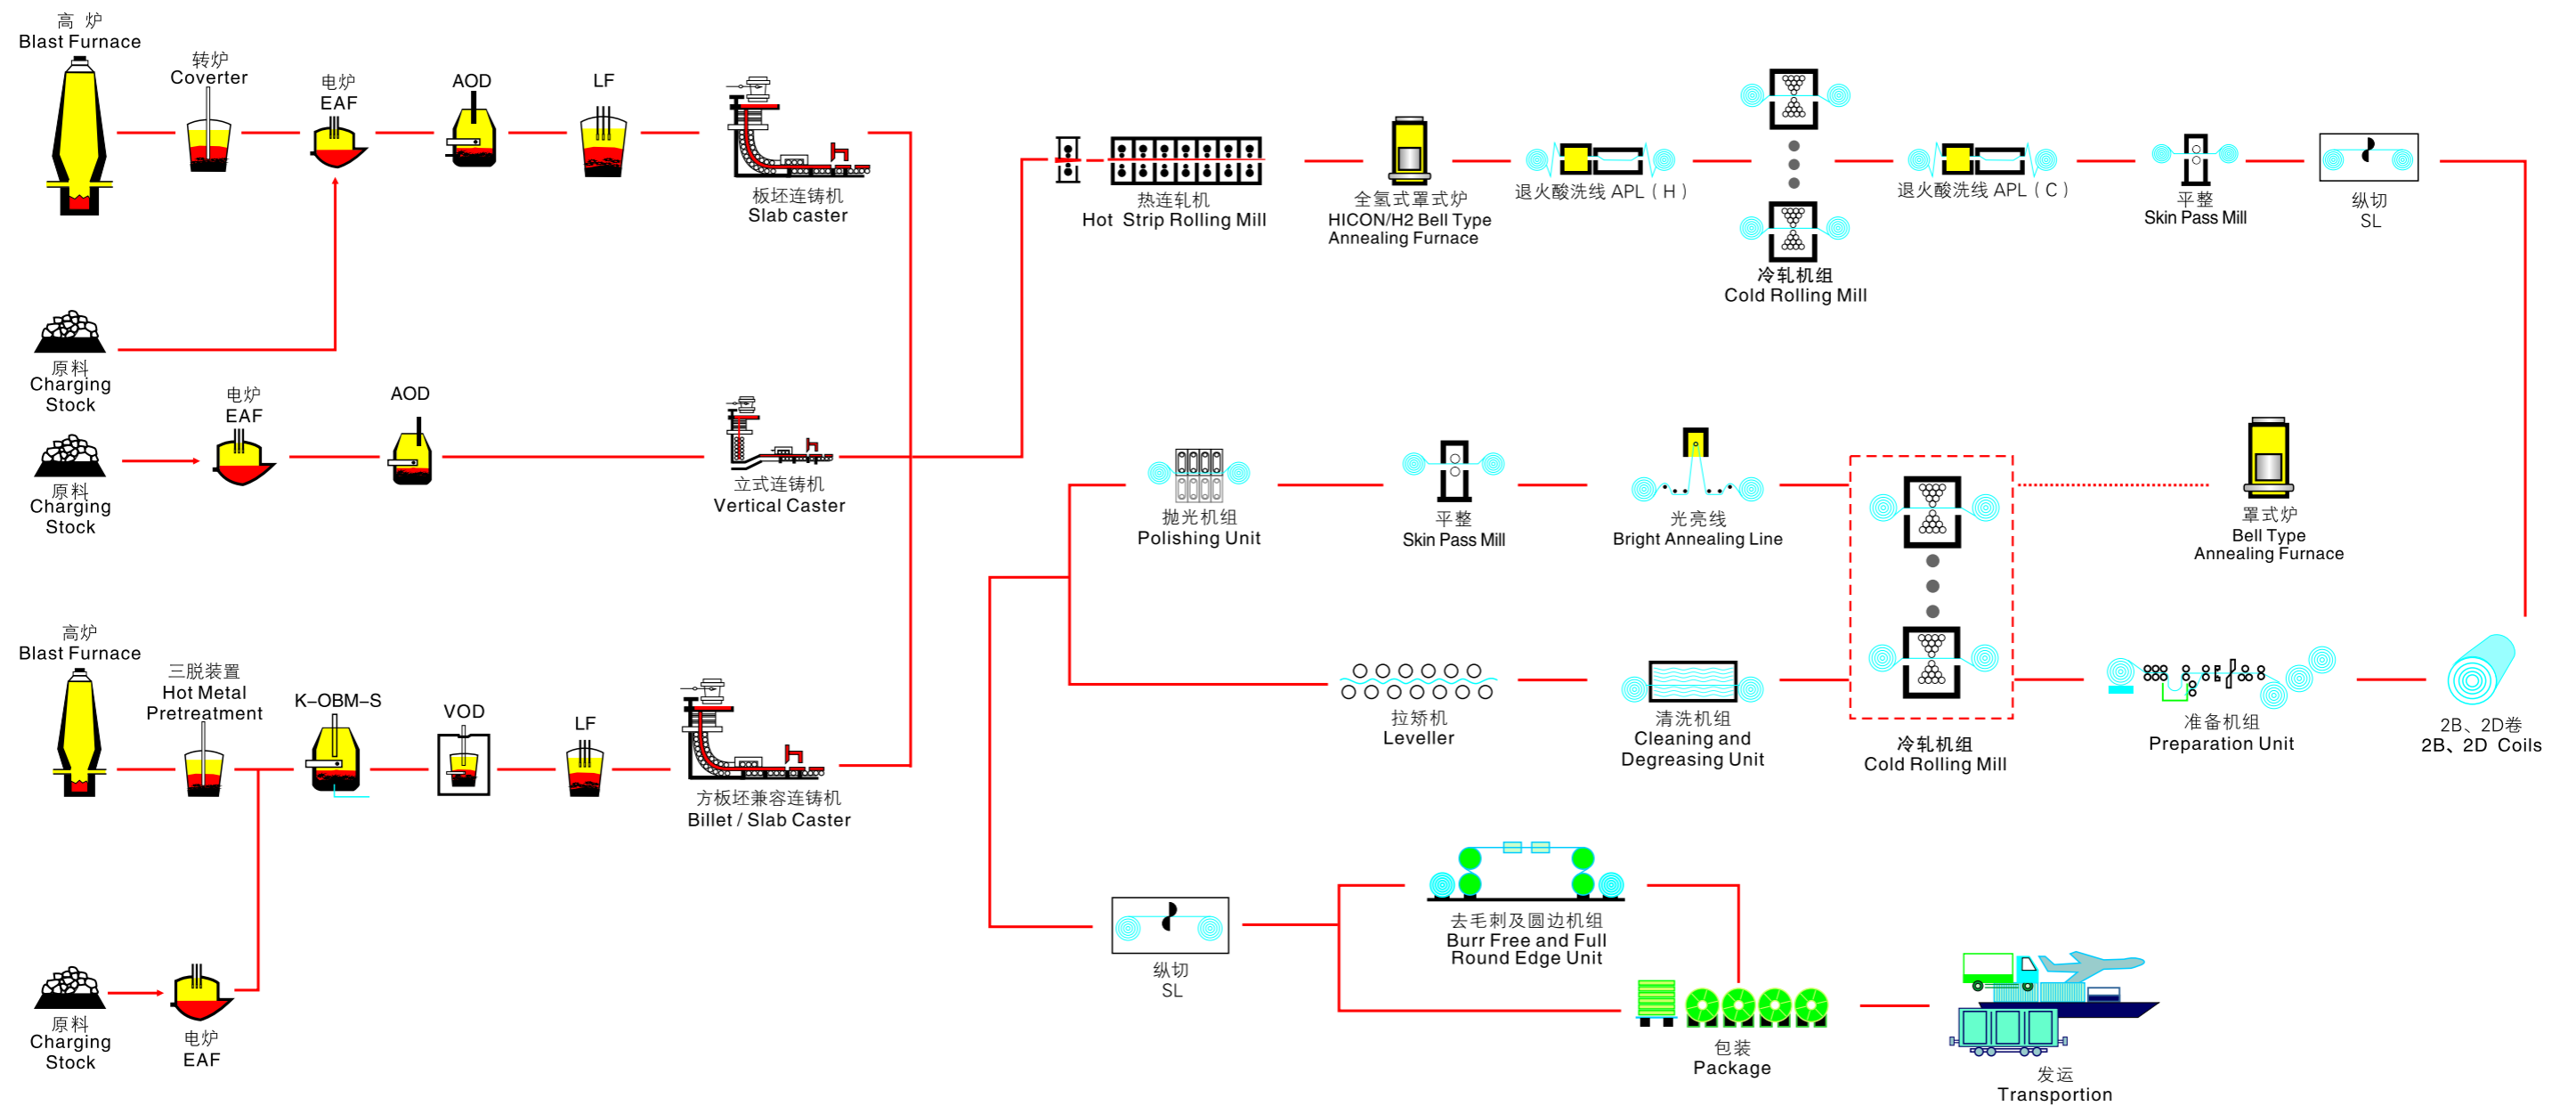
高 炉
Blast Furnace

转炉
Coverter

电炉
EAF

AOD

LF

板坯连铸机
Slab caster

热连轧机
Hot Strip Rolling Mill

全氢式罩式炉
HICON/H2 Bell Type Annealing Furnace

退火酸洗线 APL（H）

冷轧机组
Cold Rolling Mill

退火酸洗线 APL（C）

平整
Skin Pass Mill

纵切
SL

原料
Charging Stock

电炉
EAF

AOD

原料
Charging Stock

立式连铸机
Vertical Caster

抛光机组
Polishing Unit

平整
Skin Pass Mill

光亮线
Bright Annealing Line

罩式炉
Bell Type Annealing Furnace

高炉
Blast Furnace

三脱装置
Hot Metal Pretreatment

K–OBM–S

VOD

LF

方板坯兼容连铸机
Billet / Slab Caster

拉矫机
Leveller

清洗机组
Cleaning and Degreasing Unit

冷轧机组
Cold Rolling Mill

准备机组
Preparation Unit

2B、2D卷
2B、2D Coils

原料
Charging Stock

电炉
EAF

纵切
SL

去毛刺及圆边机组
Burr Free and Full Round Edge Unit

包装
Package

发运
Transportion